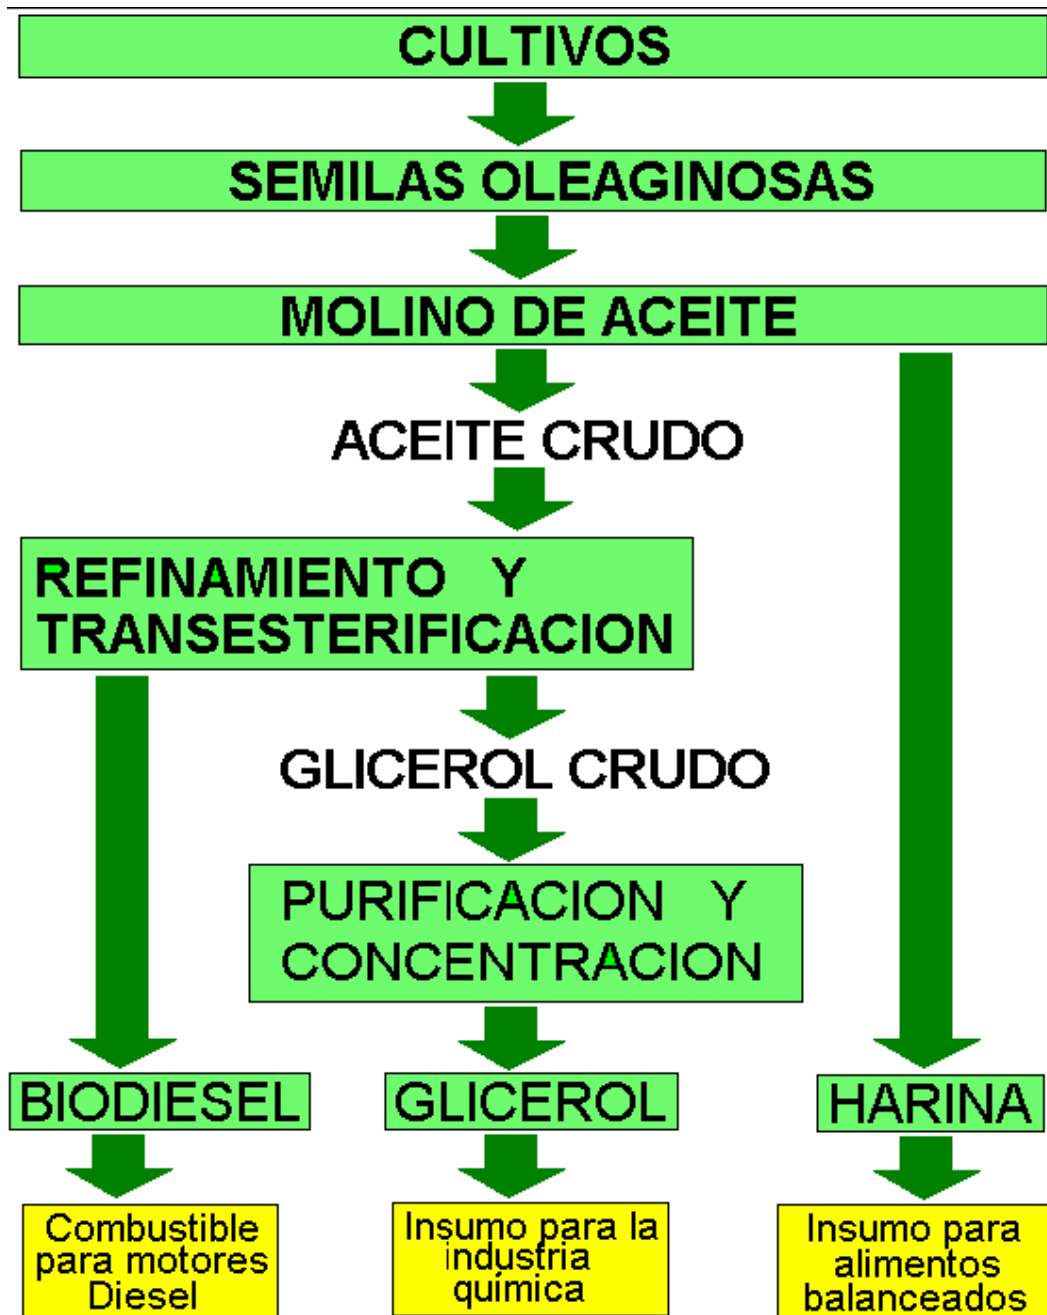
CULTIVOS

SEMILAS OLEAGINOSAS

MOLINO DE ACEITE

ACEITE CRUDO

REFINAMIENTO Y TRANSESTERIFICACION

GLICEROL CRUDO

PURIFICACION Y CONCENTRACION

BIODIESEL

GLICEROL

HARINA

Combustible para motores Diesel

Insumo para la industria química

Insumo para alimentos balanceados